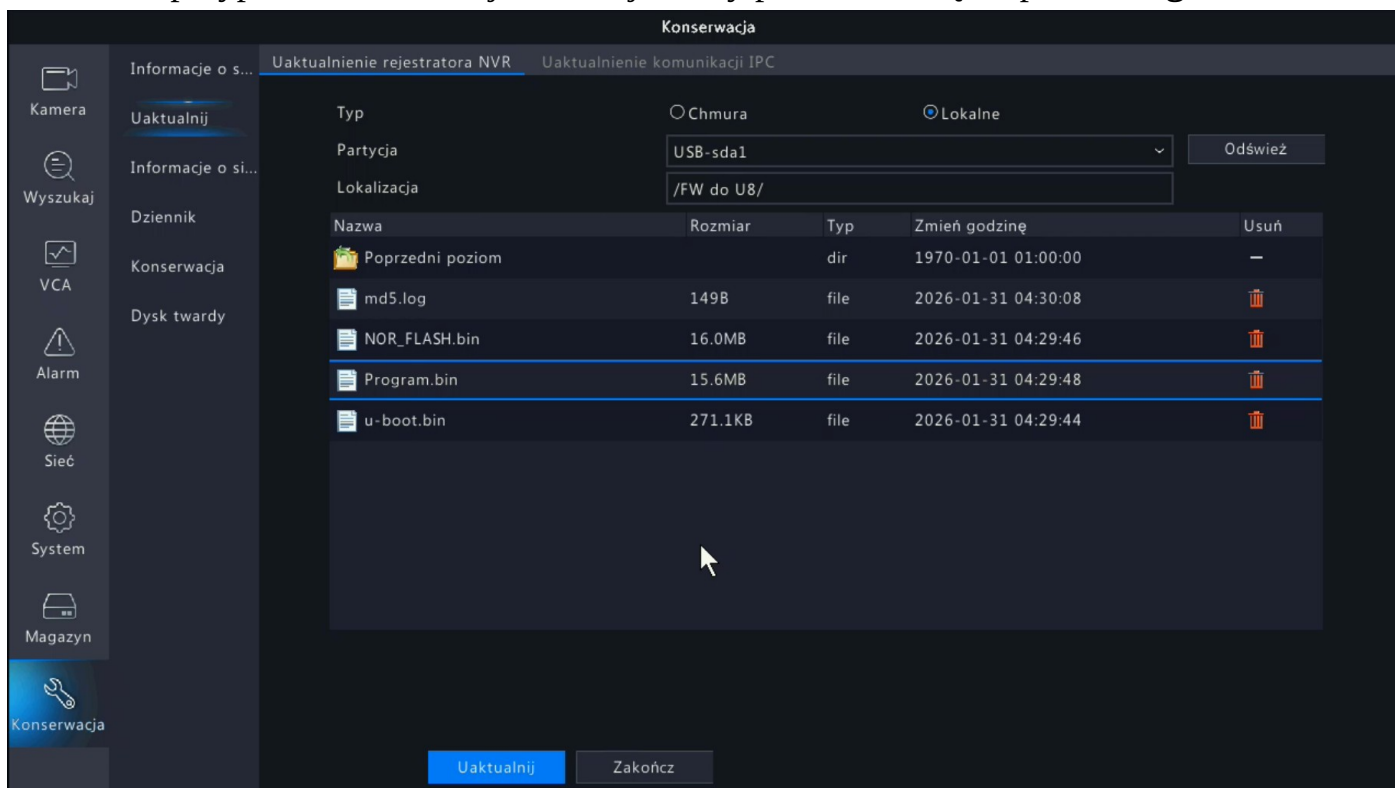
Konserwacja

Kamera
Wyszukaj
VCA
Alarm
Sieć
System
Magazyn
Konserwacja

Informacje o s...
Uaktualnij
Informacje o si...
Dziennik
Konserwacja
Dysk twardy

Uaktualnienie rejestratora NVR | Uaktualnienie komunikacji IPC

Typ ○Chmura ⦿Lokalne
Partycja USB-sda1 Odśwież
Lokalizacja /FW do U8/

| Nazwa | Rozmiar | Typ | Zmień godzinę | Usuń |
|---|---|---|---|---|
| Poprzedni poziom | | dir | 1970-01-01 01:00:00 | — |
| md5.log | 149B | file | 2026-01-31 04:30:08 | |
| NOR_FLASH.bin | 16.0MB | file | 2026-01-31 04:29:46 | |
| Program.bin | 15.6MB | file | 2026-01-31 04:29:48 | |
| u-boot.bin | 271.1KB | file | 2026-01-31 04:29:44 | |

Uaktualnij Zakończ